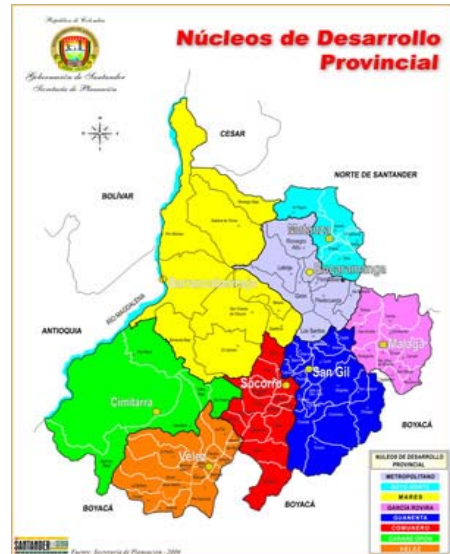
República de Colombia

Gobernación de Santander
Secretaría de Planeación

Núcleos de Desarrollo Provincial

CESAR

NORTE DE SANTANDER

BOLÍVAR

Matanza

Bucaramanga

Barrancabermeja

RIO MAGDALENA

ANTIOQUIA

Málaga

San Gil

Socorro

Cimitarra

Vélez

BOYACÁ

BOYACÁ

BOYACÁ

NUCLEOS DE DESARROLLO PROVINCIAL

METROPOLITANO

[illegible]

MARES

GARCÍA ROVIRA

GUANENTÁ

COMUNERO

CARARE OPÓN

VÉLEZ

SANTANDER

Fuente: Secretaría de Planeación - 2006